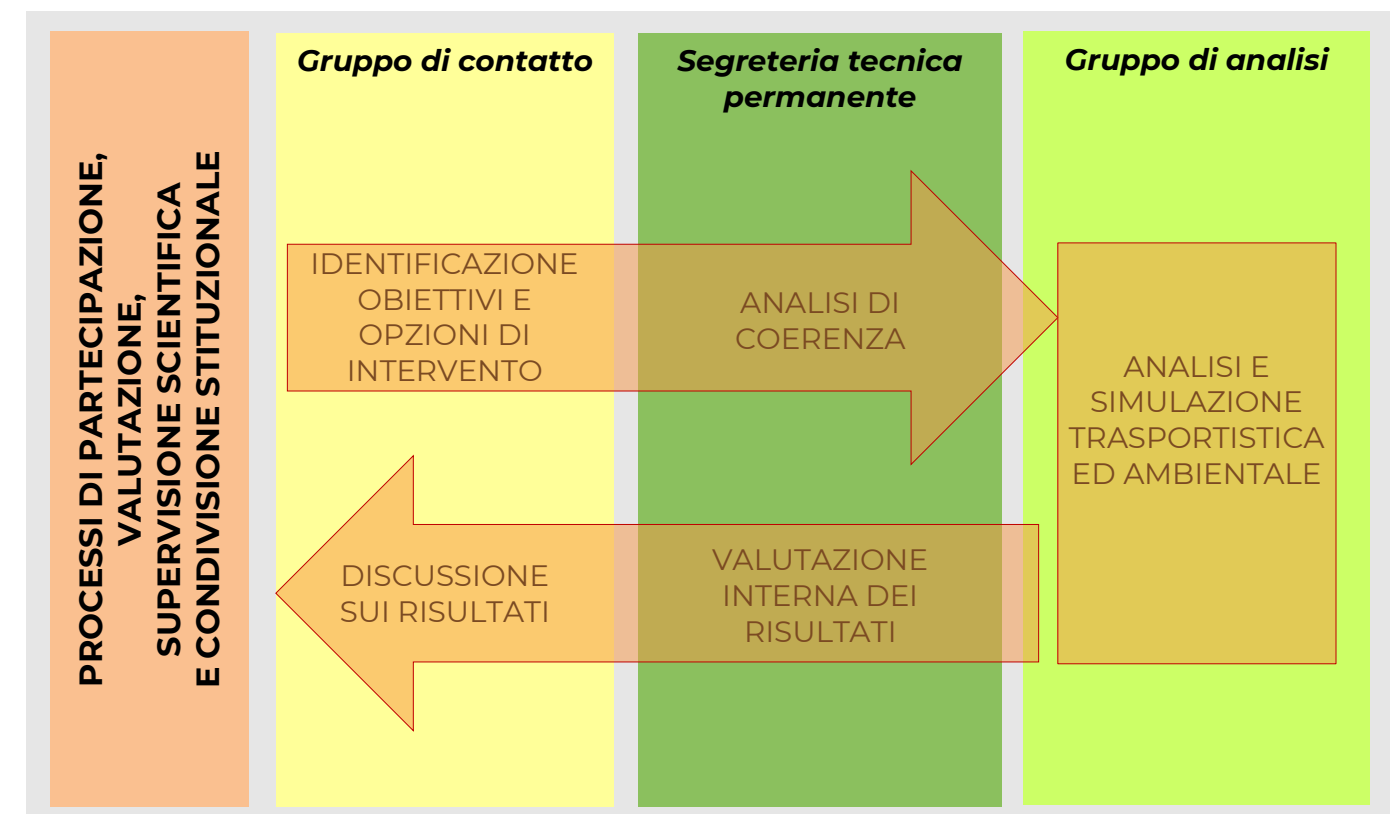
PROCESSI DI PARTECIPAZIONE, VALUTAZIONE, SUPERVISIONE SCIENTIFICA E CONDIVISIONE STITUZIONALE

Gruppo di contatto

Segreteria tecnica permanente

Gruppo di analisi

IDENTIFICAZIONE OBIETTIVI E OPZIONI DI INTERVENTO

ANALISI DI COERENZA

ANALISI E SIMULAZIONE TRASPORTISTICA ED AMBIENTALE

DISCUSSIONE SUI RISULTATI

VALUTAZIONE INTERNA DEI RISULTATI